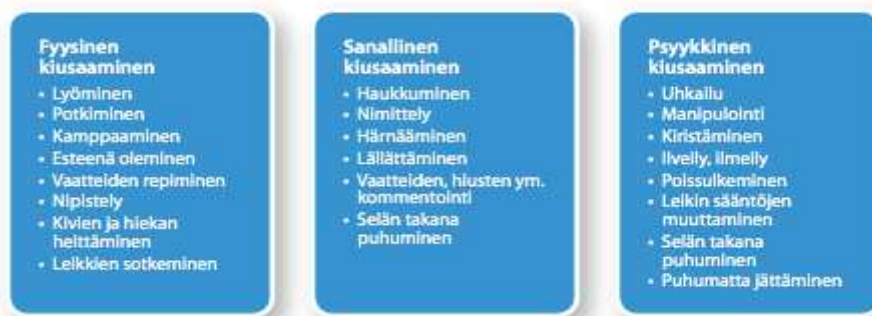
Fyysinen kiusaaminen
• Lyöminen
• Potkiminen
• Kamppaaminen
• Esteenä oleminen
• Vaatteiden repiminen
• Nipistely
• Kivien ja hiekan heittäminen
• Leikkien sotkeminen

Sanallinen kiusaaminen
• Haukkuminen
• Nimittely
• Härnääminen
• Lällättäminen
• Vaatteiden, hiusten ym. kommentointi
• Selän takana puhuminen

Psyykkinen kiusaaminen
• Uhkailu
• Manipulointi
• Kiristäminen
• Ilvely, ilmeily
• Poissulkeminen
• Leikin sääntöjen muuttaminen
• Selän takana puhuminen
• Puhumatta jättäminen